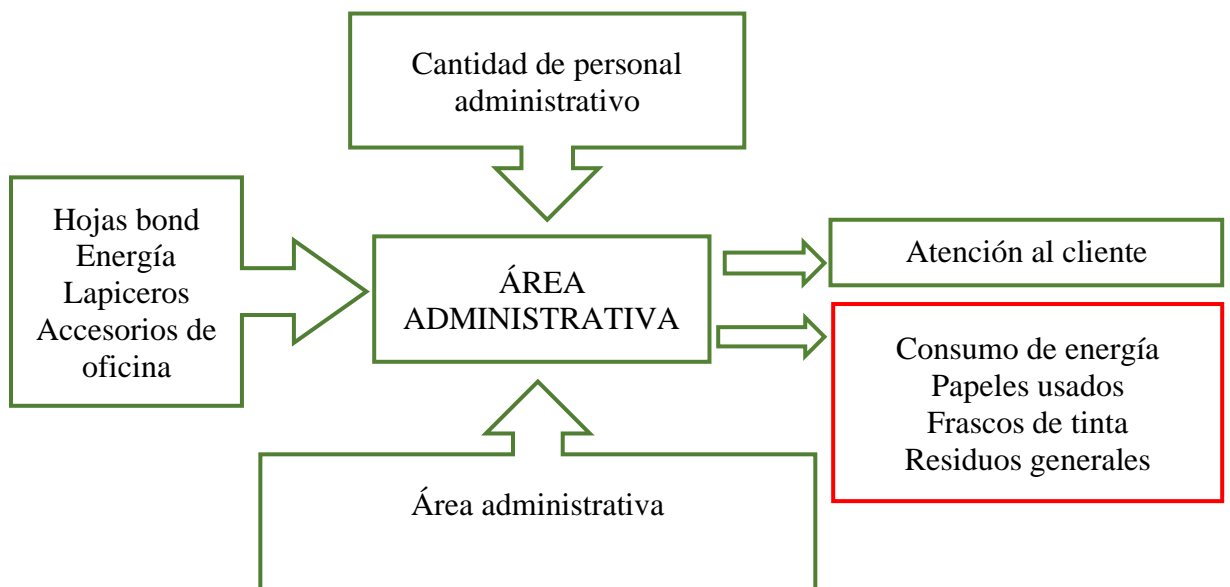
Cantidad de personal administrativo

Hojas bond
Energía
Lapiceros
Accesorios de oficina

ÁREA ADMINISTRATIVA

Atención al cliente

Consumo de energía
Papeles usados
Frascos de tinta
Residuos generales

Área administrativa